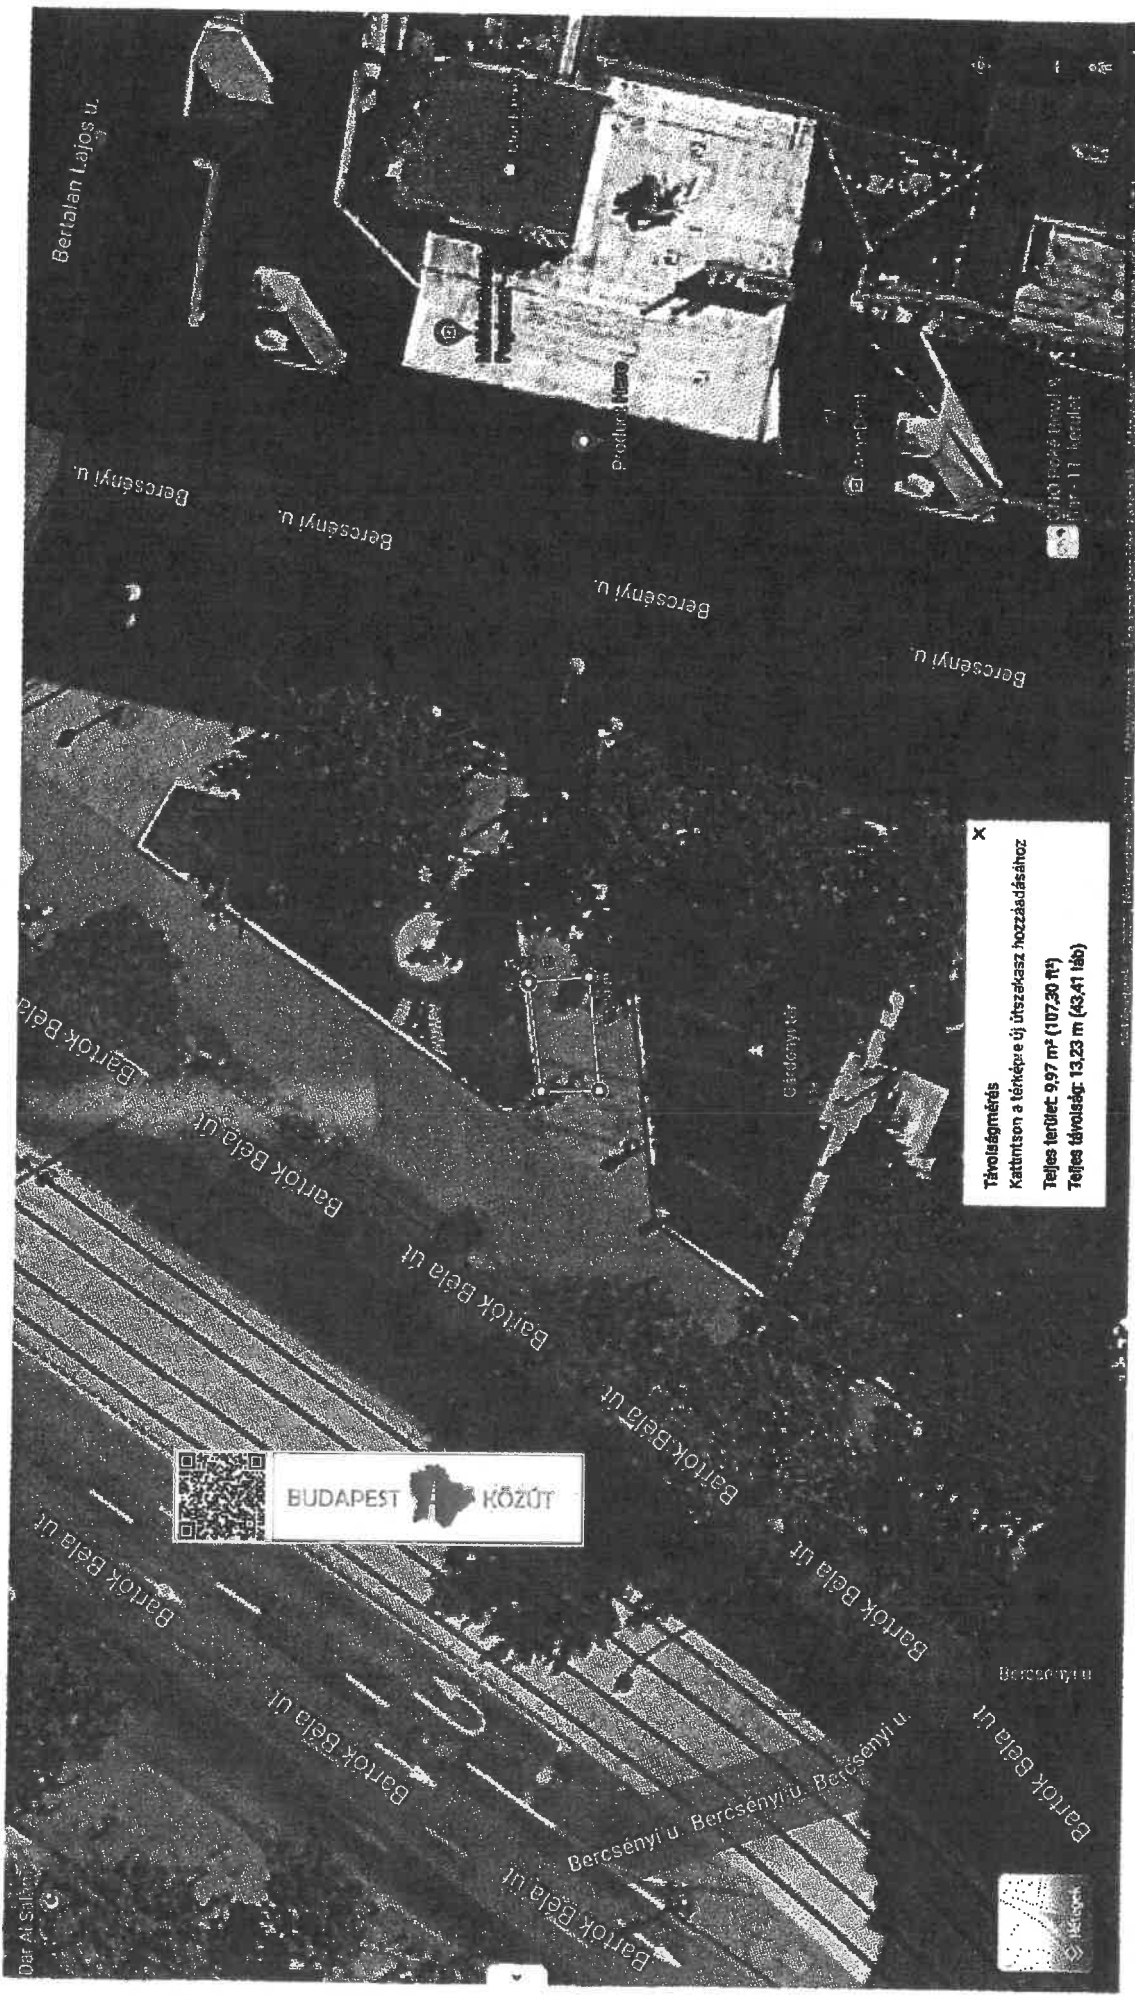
Bertalan Lajos u.

Bercsényi u.

Bercsényi u.

Bercsényi u.

Bercsényi u.

Prothe Kino

Bartók Béla út

Bartók Béla út

Bartók Béla út

Bartók Béla út

Bartók Béla út

Bartók Béla út

Bartók Béla út

Bartók Béla út

Bartók Béla út

Bartók Béla út

Gárdonyi tér

Bercsényi u. Bercsényi u. Bercsényi u.

Bercsényi u.

BUDAPEST KÖZÚT

Távolságmérés
Kattintson a térképre új útszakasz hozzáadásához
Teljes terület: 9,97 m² (107,30 ft²)
Teljes távolság: 13,23 m (43,41 láb)

Dar Al Salam

Rétegek